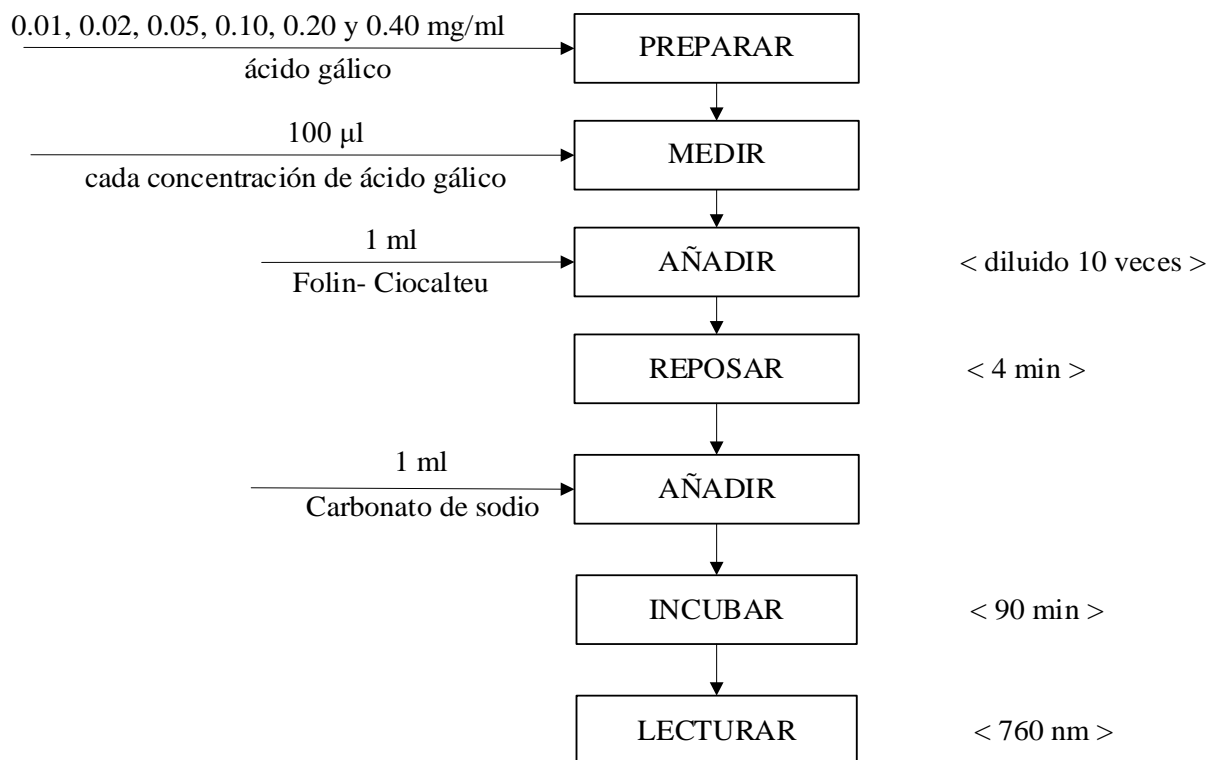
0.01, 0.02, 0.05, 0.10, 0.20 y 0.40 mg/ml
ácido gálico

PREPARAR

100 µl
cada concentración de ácido gálico

MEDIR

1 ml
Folin- Ciocalteu

AÑADIR

< diluido 10 veces >

REPOSAR

< 4 min >

1 ml
Carbonato de sodio

AÑADIR

INCUBAR

< 90 min >

LECTURAR

< 760 nm >